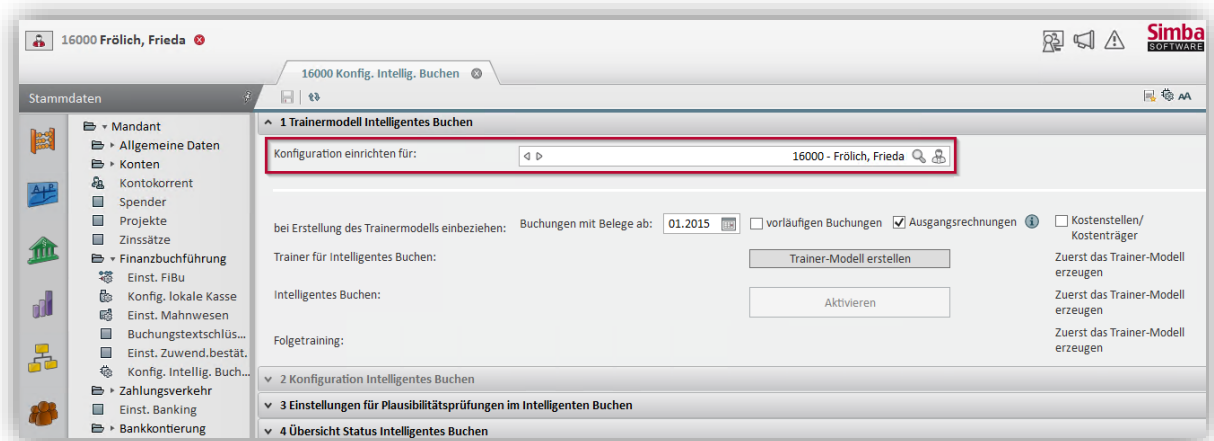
16000 Frölich, Frieda

Simba SOFTWARE

16000 Konfig. Intellig. Buchen

Stammdaten

Mandant
Allgemeine Daten
Konten
Kontokorrent
Spender
Projekte
Zinssätze
Finanzbuchführung
Einst. FiBu
Konfig. lokale Kasse
Einst. Mahnwesen
Buchungstextschlüs...
Einst. Zuwend.bestät.
Konfig. Intellig. Buch...
Zahlungsverkehr
Einst. Banking
Bankkontierung

AA

1 Trainermodell Intelligentes Buchen

Konfiguration einrichten für: 16000 - Frölich, Frieda

bei Erstellung des Trainermodells einbeziehen: Buchungen mit Belege ab: 01.2015 vorläufigen Buchungen Ausgangsrechnungen Kostenstellen/ Kostenträger

Trainer für Intelligentes Buchen: Trainer-Modell erstellen Zuerst das Trainer-Modell erzeugen

Intelligentes Buchen: Aktivieren Zuerst das Trainer-Modell erzeugen

Folgetraining: Zuerst das Trainer-Modell erzeugen

2 Konfiguration Intelligentes Buchen

3 Einstellungen für Plausibilitätsprüfungen im Intelligenten Buchen

4 Übersicht Status Intelligentes Buchen